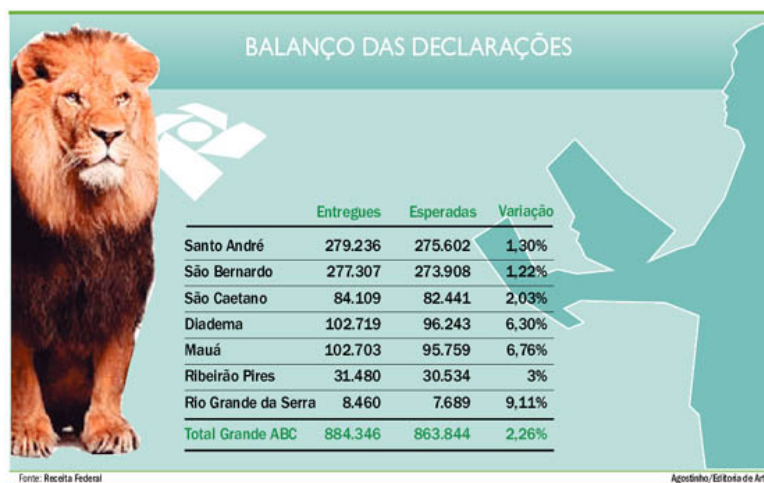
BALANÇO DAS DECLARAÇÕES

| | Entregues | Esperadas | Variação |
|---|---|---|---|
| Santo André | 279.236 | 275.602 | 1,30% |
| São Bernardo | 277.307 | 273.908 | 1,22% |
| São Caetano | 84.109 | 82.441 | 2,03% |
| Diadema | 102.719 | 96.243 | 6,30% |
| Mauá | 102.703 | 95.759 | 6,76% |
| Ribeirão Pires | 31.480 | 30.534 | 3% |
| Rio Grande da Serra | 8.460 | 7.689 | 9,11% |
| Total Grande ABC | 884.346 | 863.844 | 2,26% |

Fonte: Receita Federal

Agostinho/Editoria de Ar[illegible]